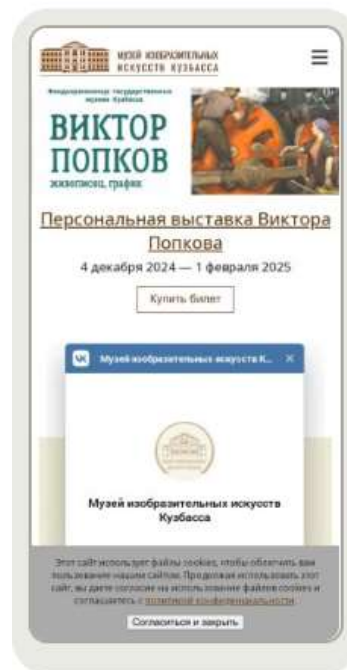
МУЗЕЙ ИЗОБРАЗИТЕЛЬНЫХ ИСКУССТВ КУЗБАССА

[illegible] государственного музея Кузбасса

ВИКТОР ПОПКОВ
живопись, графика

Персональная выставка Виктора Попкова

4 декабря 2024 — 1 февраля 2025

Купить билет

Музей изобразительных искусств К...

Музей изобразительных искусств Кузбасса

Этот сайт использует файлы cookies, чтобы облегчить вам пользование нашим сайтом. Продолжая использовать этот сайт, вы даете согласие на использование файлов cookies и соглашаетесь с политикой конфиденциальности.

Согласиться и закрыть